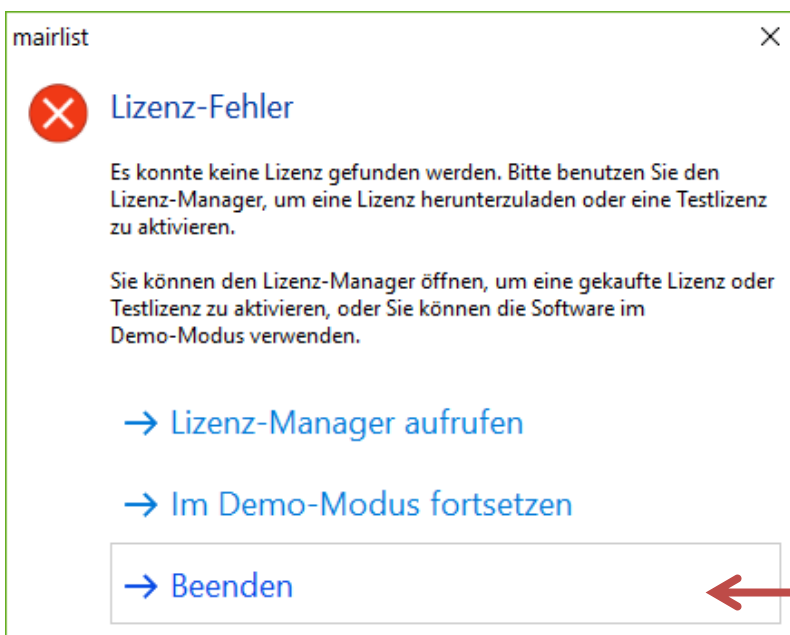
mairlist

×

Lizenz-Fehler

Es konnte keine Lizenz gefunden werden. Bitte benutzen Sie den Lizenz-Manager, um eine Lizenz herunterzuladen oder eine Testlizenz zu aktivieren.

Sie können den Lizenz-Manager öffnen, um eine gekaufte Lizenz oder Testlizenz zu aktivieren, oder Sie können die Software im Demo-Modus verwenden.

→ Lizenz-Manager aufrufen

→ Im Demo-Modus fortsetzen

→ Beenden